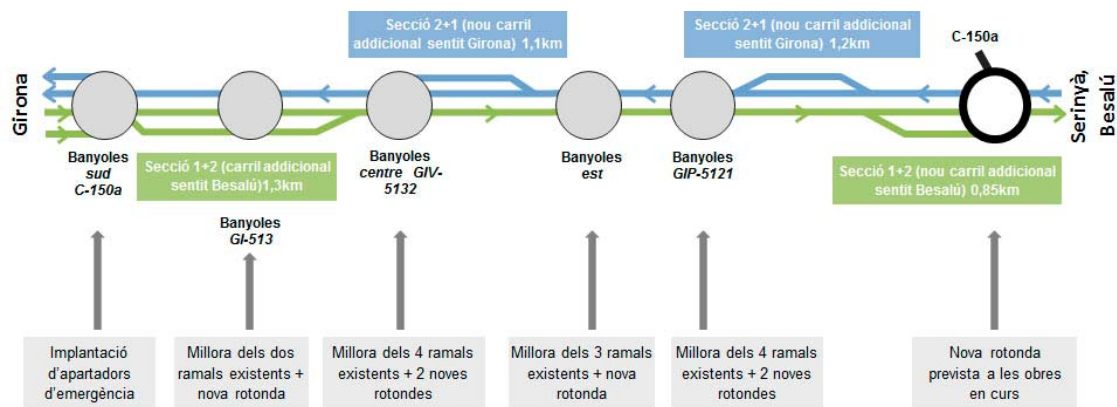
Secció 2+1 (nou carril addicional sentit Girona) 1,1km

Secció 2+1 (nou carril addicional sentit Girona) 1,2km

C-150a

Girona

Serinyà, Besalú

Banyoles
sud
C-150a

Secció 1+2 (carril addicional sentit Besalú)1,3km

Banyoles
GI-513

Banyoles
centre GIV-5132

Banyoles
est

Banyoles
GIP-5121

Secció 1+2 (nou carril addicional sentit Besalú) 0,85km

Implantació d'apartadors d'emergència

Millora dels dos ramals existents + nova rotonda

Millora dels 4 ramals existents + 2 noves rotondes

Millora dels 3 ramals existents + nova rotonda

Millora dels 4 ramals existents + 2 noves rotondes

Nova rotonda prevista a les obres en curs